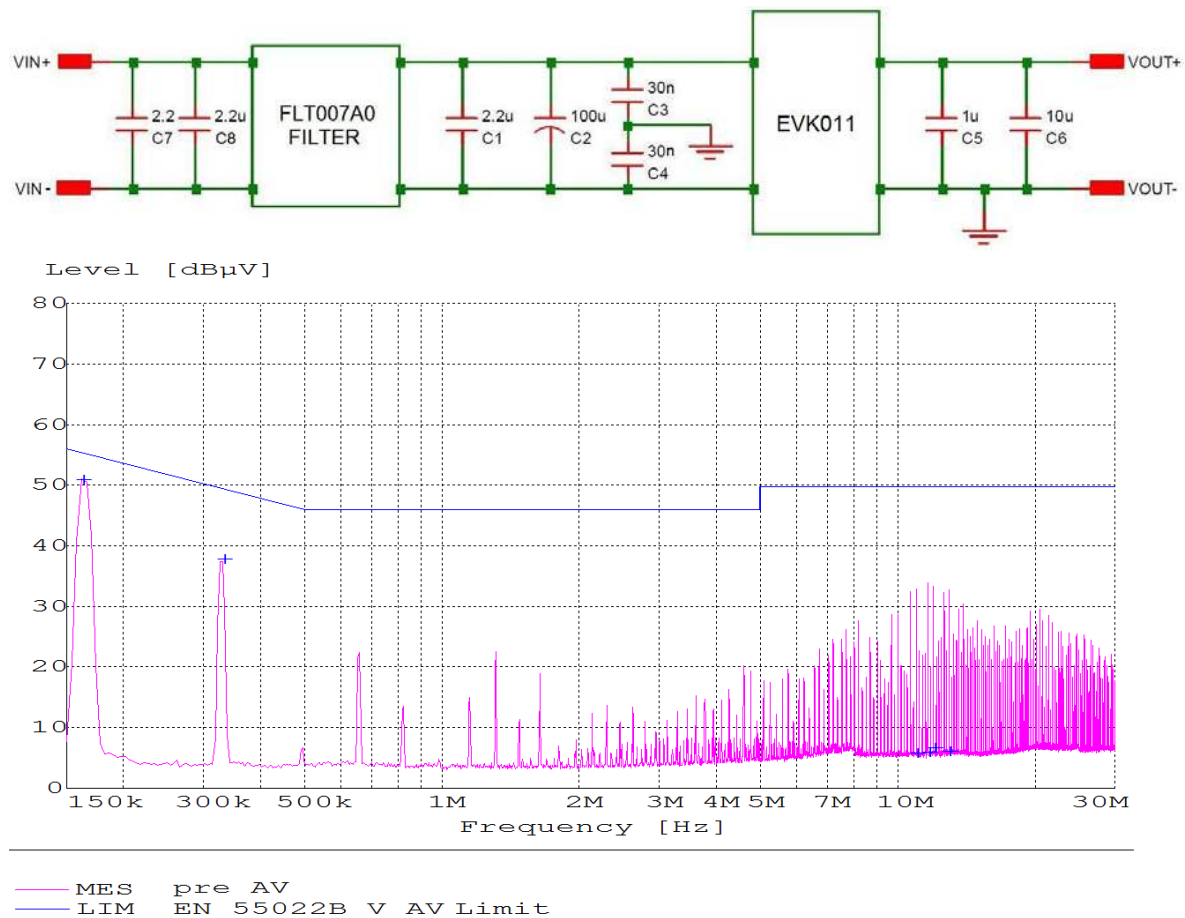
VIN+
VIN-
2.2
C7
2.2u
C8
FLT007A0
FILTER
2.2u
C1
100u
C2
30n
C3
30n
C4
EVK011
1u
C5
10u
C6
VOUT+
VOUT-

Level [dBµV]

80
70
60
50
40
30
20
10
0

150k 300k 500k 1M 2M 3M 4M 5M 7M 10M 30M
Frequency [Hz]

MES pre AV
LIM EN 55022B V AV Limit